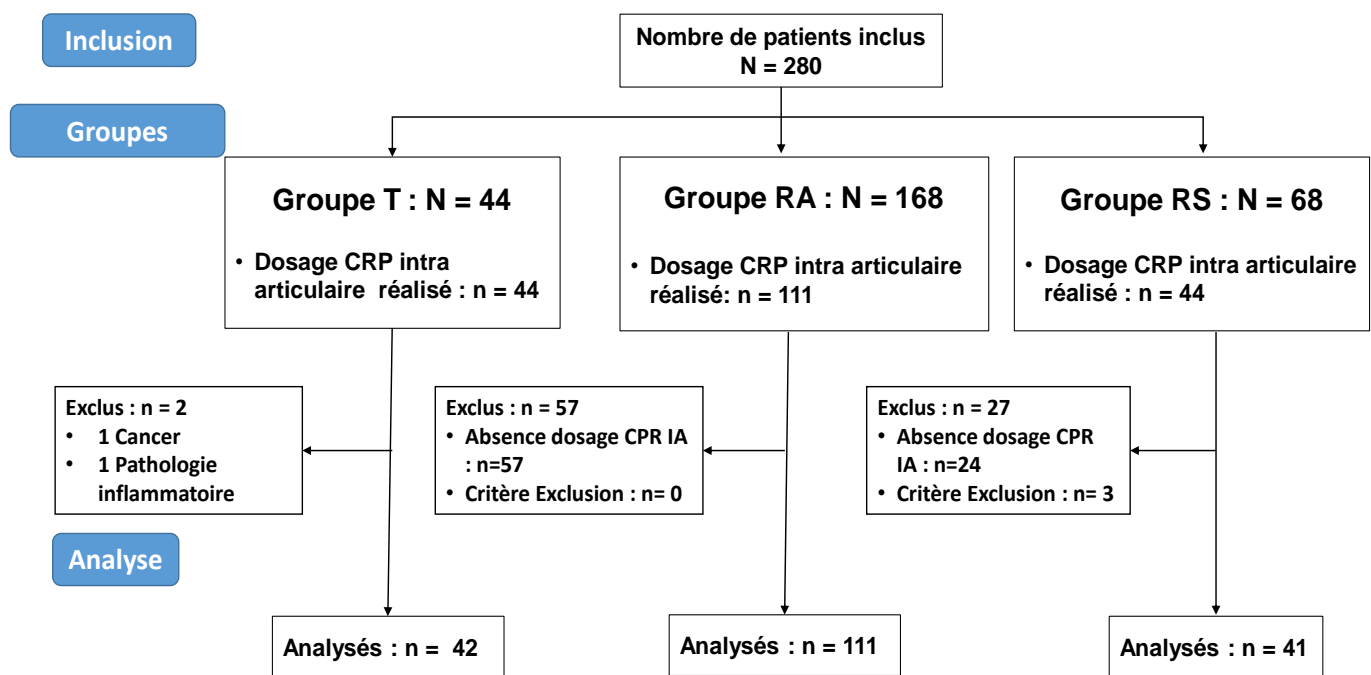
Inclusion

Nombre de patients inclus
N = 280

Groupes

Groupe T : N = 44

• Dosage CRP intra articulaire réalisé : n = 44

Groupe RA : N = 168

• Dosage CRP intra articulaire réalisé: n = 111

Groupe RS : N = 68

• Dosage CRP intra articulaire réalisé : n = 44

Exclus : n = 2
• 1 Cancer
• 1 Pathologie inflammatoire

Exclus : n = 57
• Absence dosage CPR IA : n=57
• Critère Exclusion : n= 0

Exclus : n = 27
• Absence dosage CPR IA : n=24
• Critère Exclusion : n= 3

Analyse

Analysés : n = 42

Analysés : n = 111

Analysés : n = 41